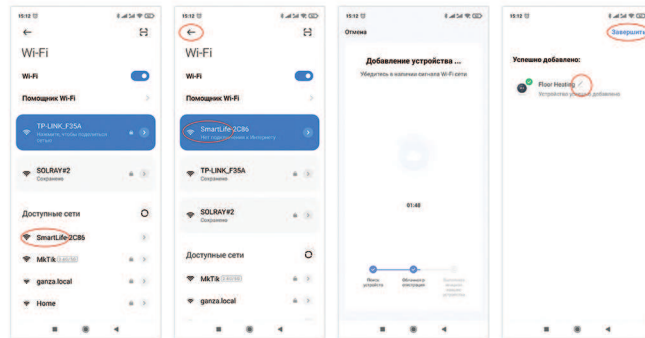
15:12
←
Wi-Fi
Wi-Fi
Помощник Wi-Fi
TP-LINK_F35A
Нажмите, чтобы поделиться сетью
SOLRAY#2
Сохранено
Доступные сети
SmartLife-2C86
MkTik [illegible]
ganza.local
Home

15:12
←
Wi-Fi
Wi-Fi
Помощник Wi-Fi
SmartLife-2C86
Нет подключения к Интернету
TP-LINK_F35A
Сохранено
SOLRAY#2
Сохранено
Доступные сети
MkTik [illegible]
ganza.local

15:12
Отмена
Добавление устройства ...
Убедитесь в наличии сигнала Wi-Fi сети
01:48
Поиск устройства
Облачное регистрации
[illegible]

15:12
Завершить
Успешно добавлено:
Floor Heating
Устройство успешно добавлено